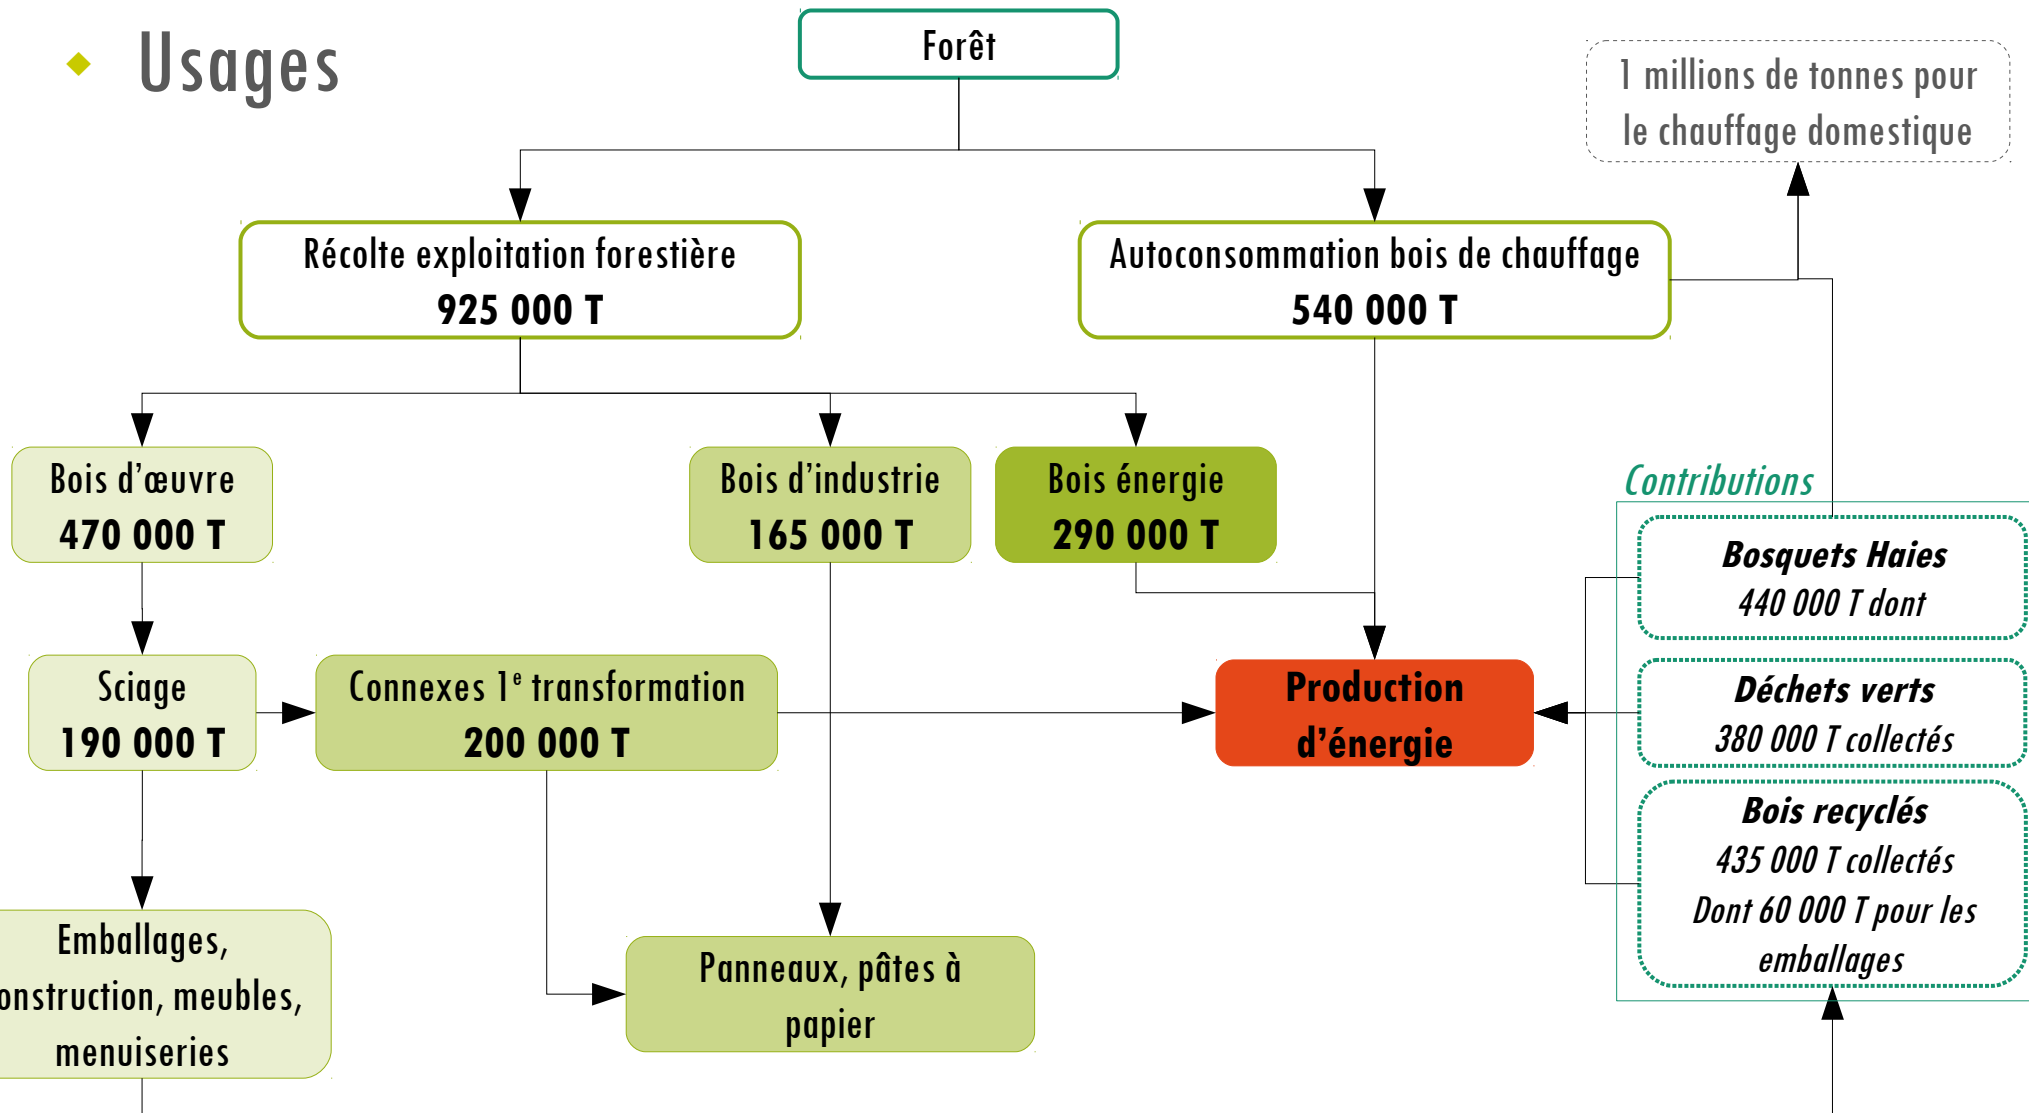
Usages

Forêt

1 millions de tonnes pour le chauffage domestique

Récolte exploitation forestière
925 000 T

Autoconsommation bois de chauffage
540 000 T

Bois d'œuvre
470 000 T

Bois d'industrie
165 000 T

Bois énergie
290 000 T

Contributions

Bosquets Haies
440 000 T dont

Sciage
190 000 T

Connexes 1$^{e}$ transformation
200 000 T

Production d'énergie

Déchets verts
380 000 T collectés

Bois recyclés
435 000 T collectés
Dont 60 000 T pour les emballages

Emballages, onstruction, meubles, menuiseries

Panneaux, pâtes à papier